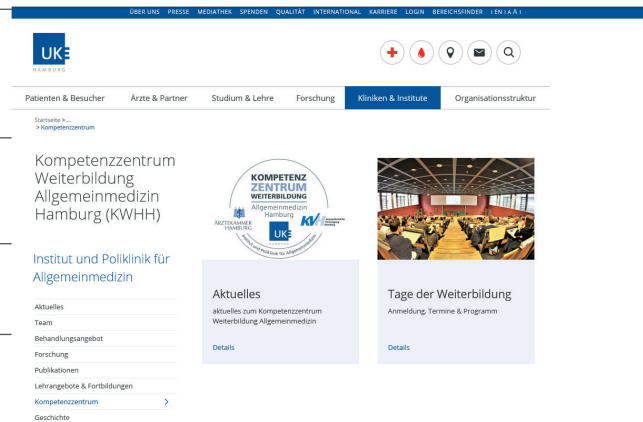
ÜBER UNS PRESSE MEDIATHEK SPENDEN QUALITÄT INTERNATIONAL KARRIERE LOGIN BEREICHSFINDER | EN | A A |

UKE HAMBURG

Patienten & Besucher | Ärzte & Partner | Studium & Lehre | Forschung | Kliniken & Institute | Organisationsstruktur

Startseite > ...
> Kompetenzzentrum

Kompetenzzentrum Weiterbildung Allgemeinmedizin Hamburg (KWHH)

Institut und Poliklinik für Allgemeinmedizin

Aktuelles
Team
Behandlungsangebot
Forschung
Publikationen
Lehrangebote & Fortbildungen
Kompetenzzentrum >
Geschichte

KOMPETENZ ZENTRUM WEITERBILDUNG Allgemeinmedizin Hamburg
ÄRZTEKAMMER HAMBURG
UKE HAMBURG
KV
Institut und Poliklinik für Allgemeinmedizin

Aktuelles
aktuelles zum Kompetenzzentrum Weiterbildung Allgemeinmedizin
Details

Tage der Weiterbildung
Anmeldung, Termine & Programm
Details